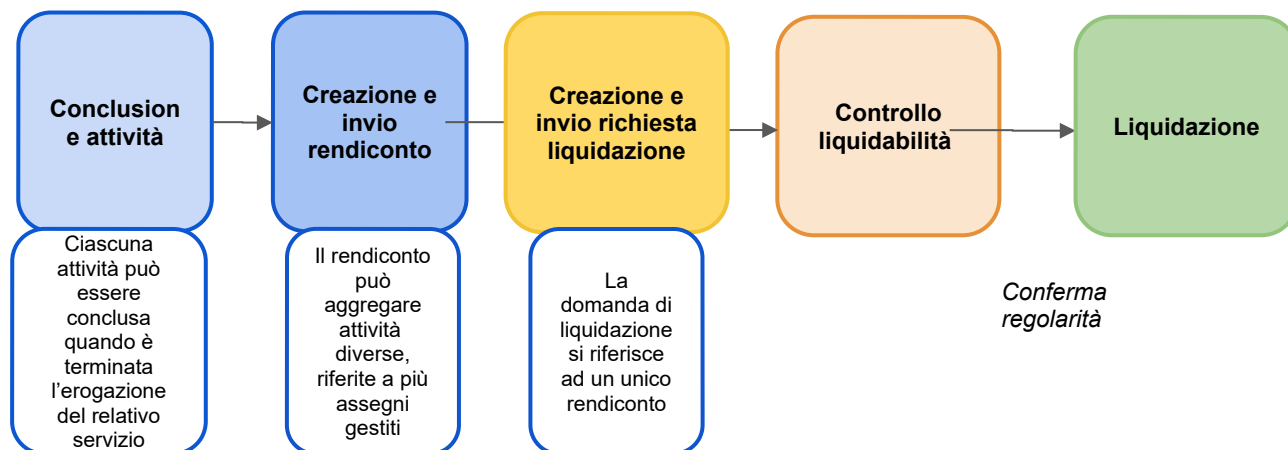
Conclusion e attività

Creazione e invio rendiconto

Creazione e invio richiesta liquidazione

Controllo liquidabilità

Liquidazione

Ciascuna attività può essere conclusa quando è terminata l’erogazione del relativo servizio

Il rendiconto può aggregare attività diverse, riferite a più assegni gestiti

La domanda di liquidazione si riferisce ad un unico rendiconto

*Conferma regolarità*